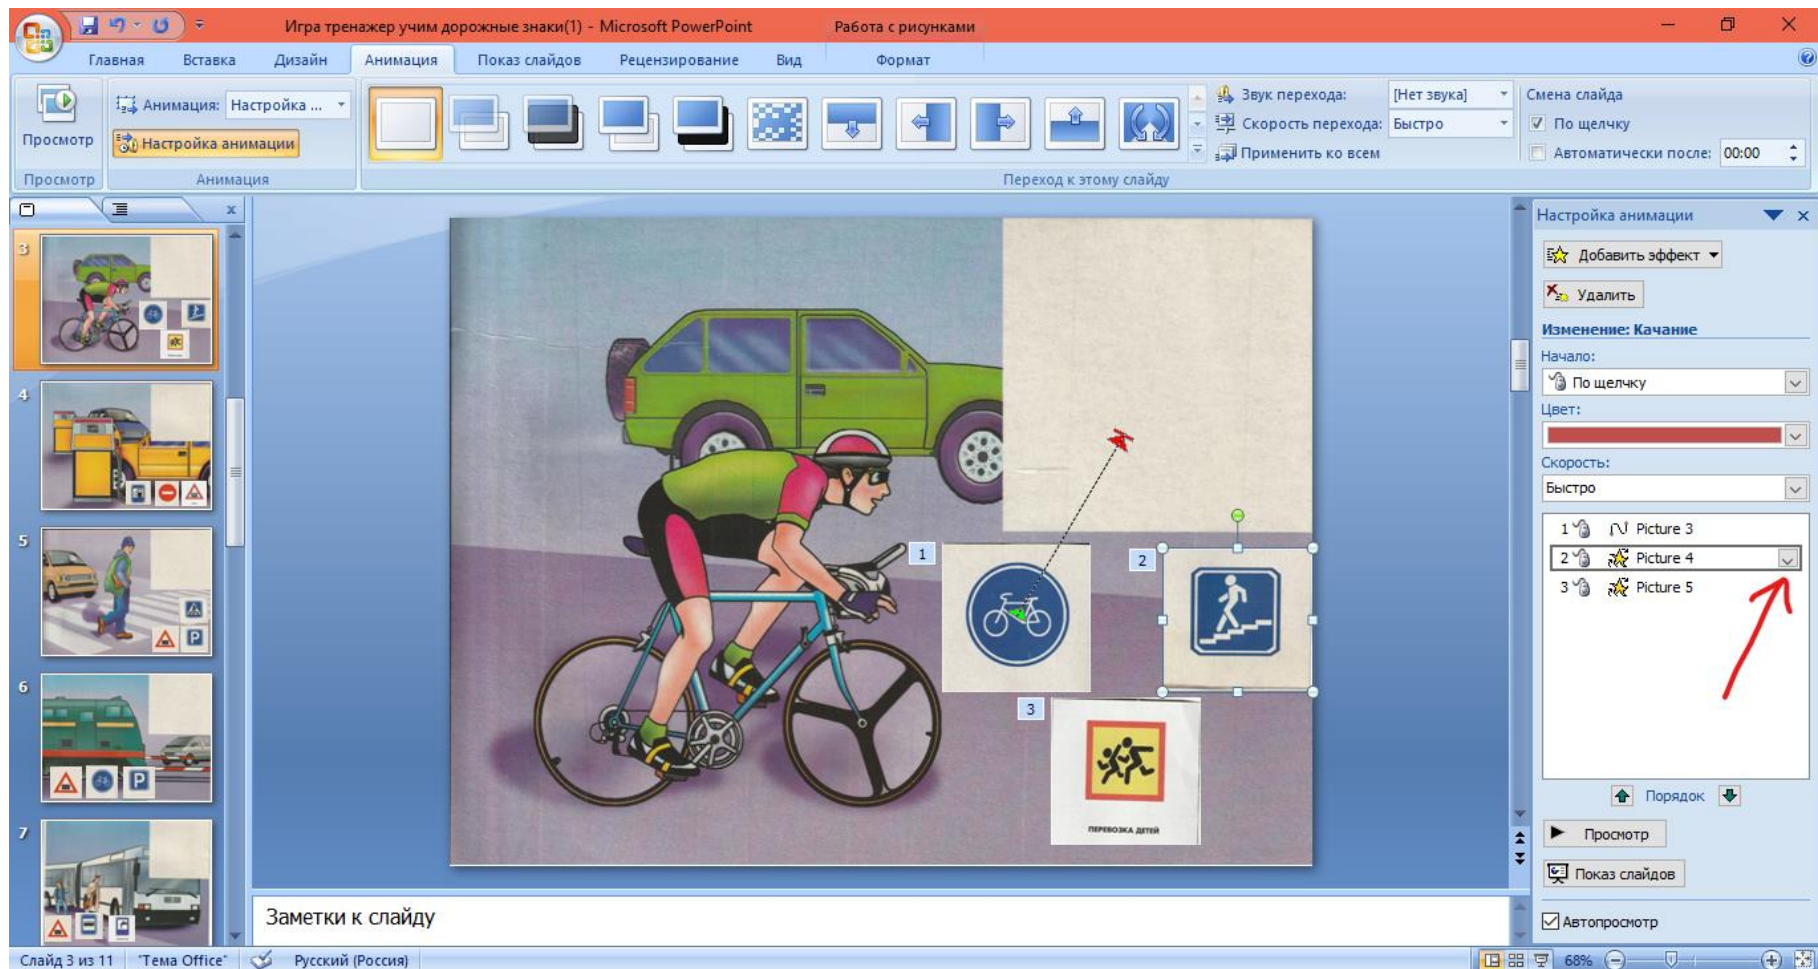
Игра тренажер учим дорожные знаки(1) - Microsoft PowerPoint
Работа с рисунками
Главная
Вставка
Дизайн
Анимация
Показ слайдов
Рецензирование
Вид
Формат
Просмотр
Анимация: Настройка ...
Настройка анимации
Просмотр
Анимация
Звук перехода:
[Нет звука]
Скорость перехода:
Быстро
Применить ко всем
Переход к этому слайду
Смена слайда
По щелчку
Автоматически после:
00:00
3
4
5
6
7
1
2
3
ПЕРЕВОЗКА ДЕТЕЙ
Настройка анимации
Добавить эффект
Удалить
Изменение: Качание
Начало:
По щелчку
Цвет:
Скорость:
Быстро
1 Picture 3
2 Picture 4
3 Picture 5
Порядок
Просмотр
Показ слайдов
Автопросмотр
Заметки к слайду
Слайд 3 из 11
"Тема Office"
Русский (Россия)
68%